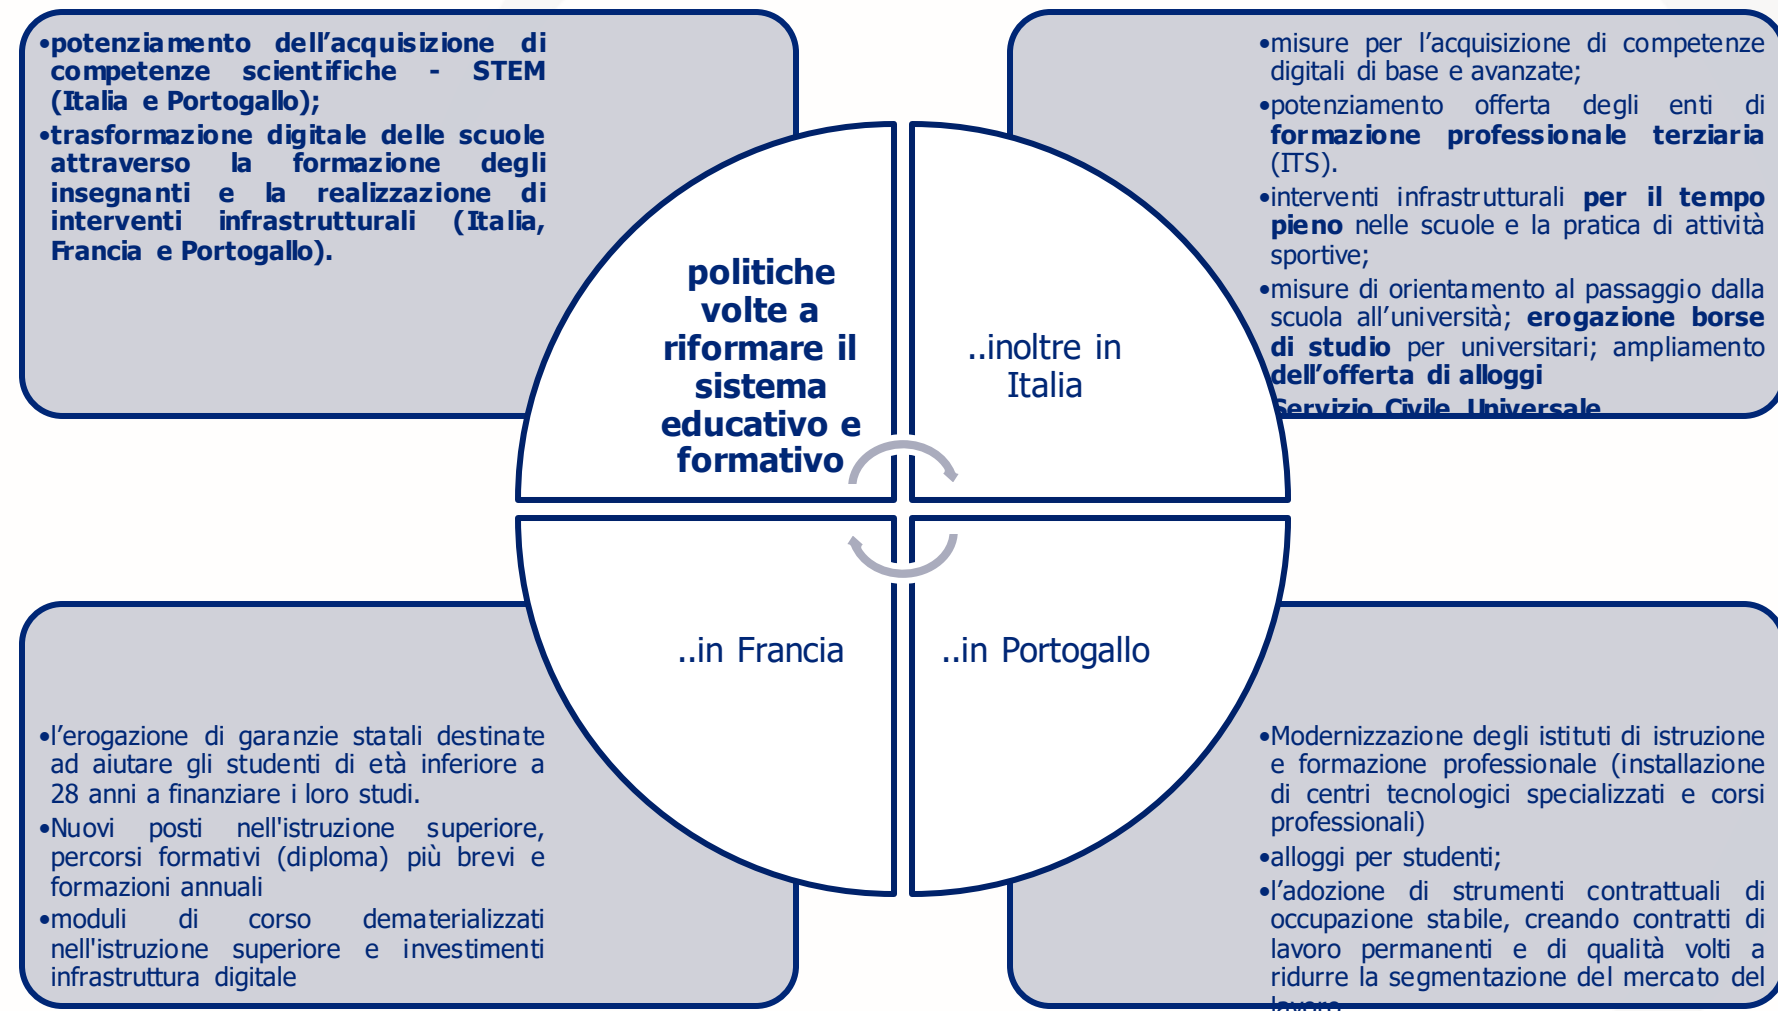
•potenziamento dell'acquisizione di competenze scientifiche - STEM (Italia e Portogallo);
•trasformazione digitale delle scuole attraverso la formazione degli insegnanti e la realizzazione di interventi infrastrutturali (Italia, Francia e Portogallo).

•misure per l'acquisizione di competenze digitali di base e avanzate;
•potenziamento offerta degli enti di formazione professionale terziaria (ITS).
•interventi infrastrutturali per il tempo pieno nelle scuole e la pratica di attività sportive;
•misure di orientamento al passaggio dalla scuola all'università; erogazione borse di studio per universitari; ampliamento dell'offerta di alloggi
Servizio Civile Universale

politiche volte a riformare il sistema educativo e formativo

..inoltre in Italia

..in Francia

..in Portogallo

•l'erogazione di garanzie statali destinate ad aiutare gli studenti di età inferiore a 28 anni a finanziare i loro studi.
•Nuovi posti nell'istruzione superiore, percorsi formativi (diploma) più brevi e formazioni annuali
•moduli di corso dematerializzati nell'istruzione superiore e investimenti infrastruttura digitale

•Modernizzazione degli istituti di istruzione e formazione professionale (installazione di centri tecnologici specializzati e corsi professionali)
•alloggi per studenti;
•l'adozione di strumenti contrattuali di occupazione stabile, creando contratti di lavoro permanenti e di qualità volti a ridurre la segmentazione del mercato del lavoro